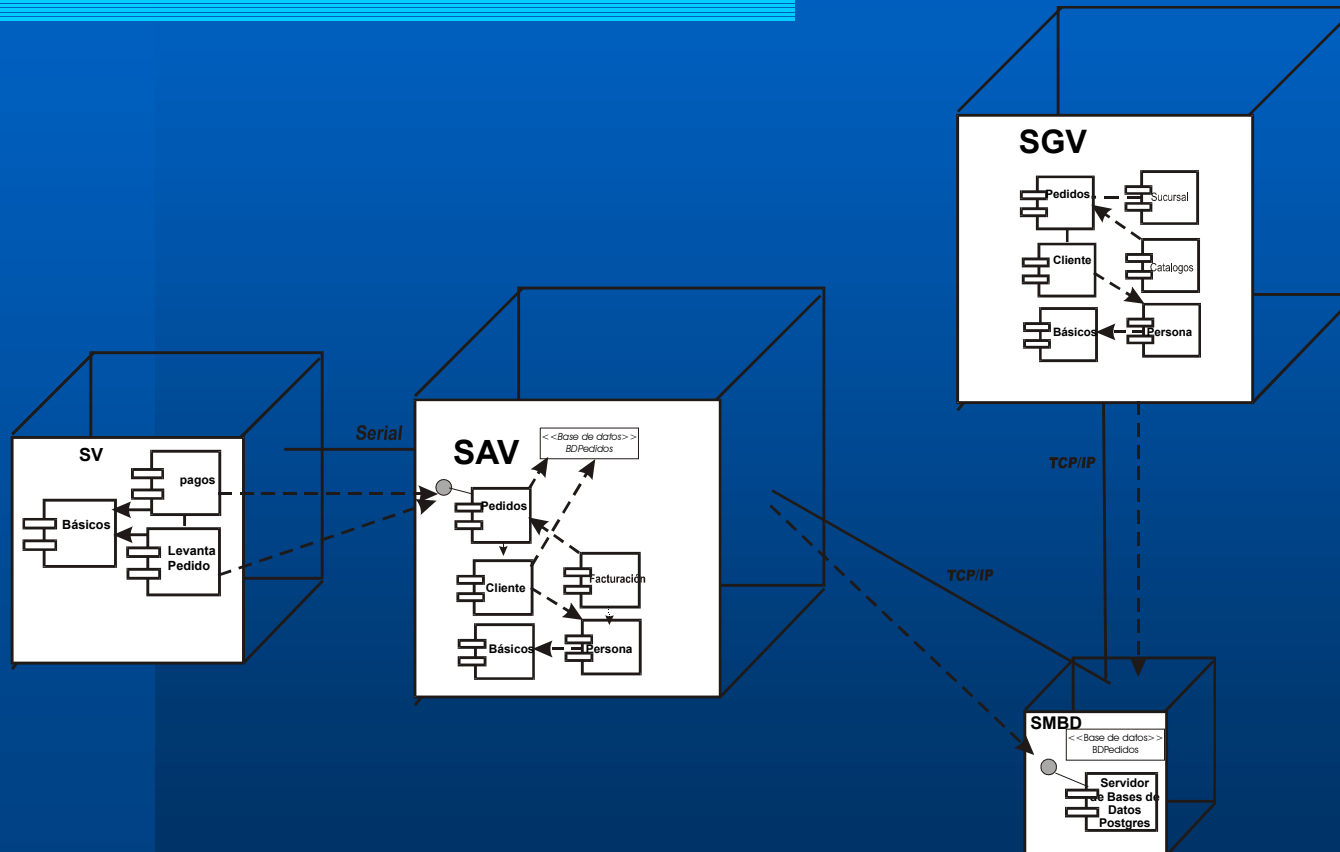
SGV

Pedidos

Sucursal

Cliente

Catalogos

Básicos

Persona

SV

pagos

Básicos

Levanta Pedido

Serial

SAV

<<Base de datos>> BDPedidos

Pedidos

Cliente

Facturación

Básicos

Persona

TCP/IP

TCP/IP

SMBD

<<Base de datos>> BDPedidos

Servidor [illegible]e Bases de Datos Postgres